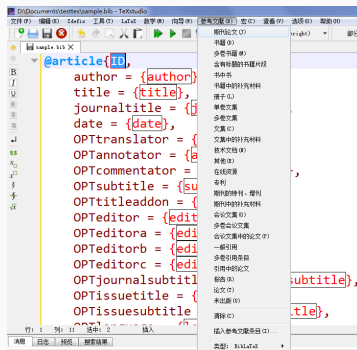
D:\Documents\testtex\sample.bib - TeXstudio

文件(F) 编辑(E) Idefix 工具(T) LaTeX 数学(M) 向导(W) 参考文献(B) 宏(C) 查看(V) 选项(O) 帮助(H)

sample.bib

@article{ID,
author = {author},
title = {title},
journaltitle = {j
date = {date},
OPTtranslator = {
OPTannotator = {a
OPTcommentator = {
OPTsubtitle = {su
OPTtitleaddon = {
OPTeditor = {edit
OPTeditora = {edi
OPTeditorb = {edi
OPTeditorc = {edi
OPTjournalsubtitl subtitle},
OPTissuetitle = {
OPTissuesubtitle

期刊论文(J)
书籍(B)
多卷书籍(M)
含有标题的书籍片段
书中书
书籍中的书籍
册子(L)
单卷文集
多卷文集
文集(C)
文集中的书籍
技术文档(R)
其他(O)
在线资源
专利
期刊的特刊 - 增刊
期刊中的书籍
会议文集(I)
多卷会议文集
会议文集中的论文(P)
一般引用
多卷引用条目
引用中的论文
报告(R)
论文(T)
未出版(U)

清除(C)
插入参考文献条目(I)...

类型: BibLaTeX

消息 日志 预览 搜索结果